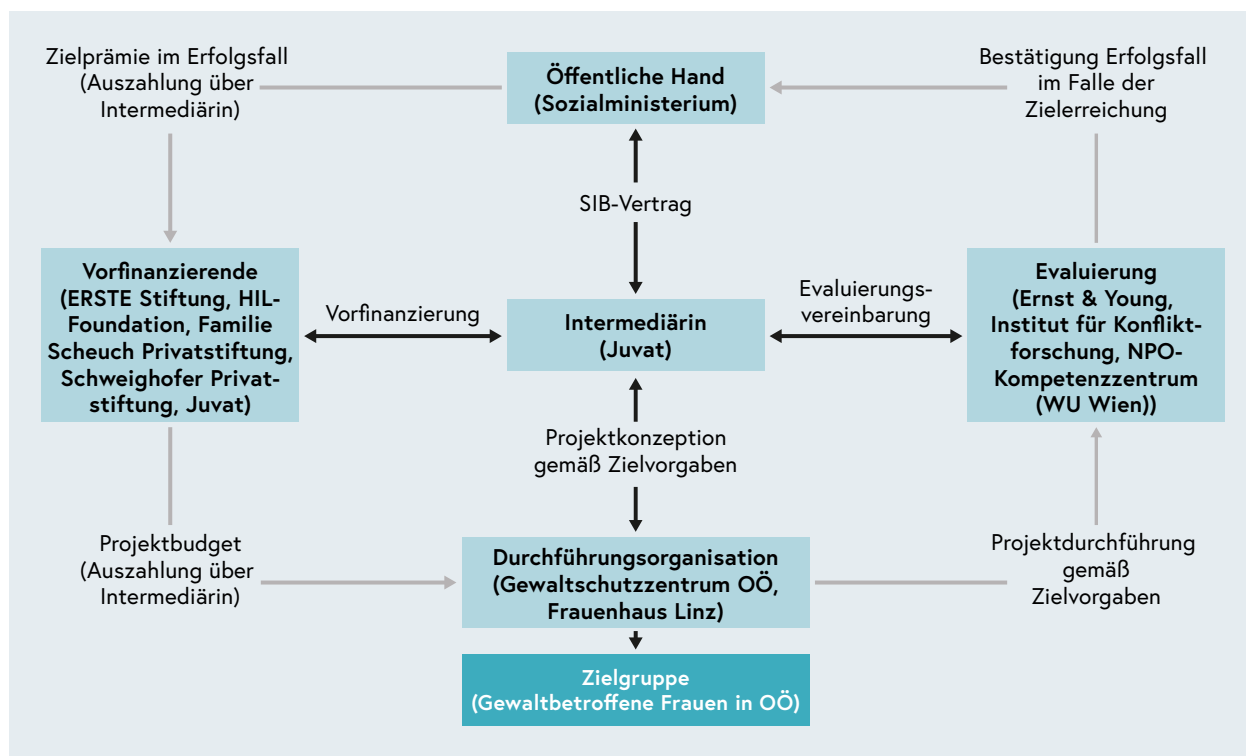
Zielprämie im Erfolgsfall (Auszahlung über Intermediärin)

Öffentliche Hand (Sozialministerium)

Bestätigung Erfolgsfall im Falle der Zielerreichung

SIB-Vertrag

Vorfinanzierende (ERSTE Stiftung, HIL-Foundation, Familie Scheuch Privatstiftung, Schweighofer Privatstiftung, Juvat)

Vorfinanzierung

Intermediärin (Juvat)

Evaluierungsvereinbarung

Evaluierung (Ernst & Young, Institut für Konfliktforschung, NPO-Kompetenzzentrum (WU Wien))

Projektkonzeption gemäß Zielvorgaben

Projektbudget (Auszahlung über Intermediärin)

Durchführungsorganisation (Gewaltschutzzentrum OÖ, Frauenhaus Linz)

Projektdurchführung gemäß Zielvorgaben

Zielgruppe (Gewaltbetroffene Frauen in OÖ)